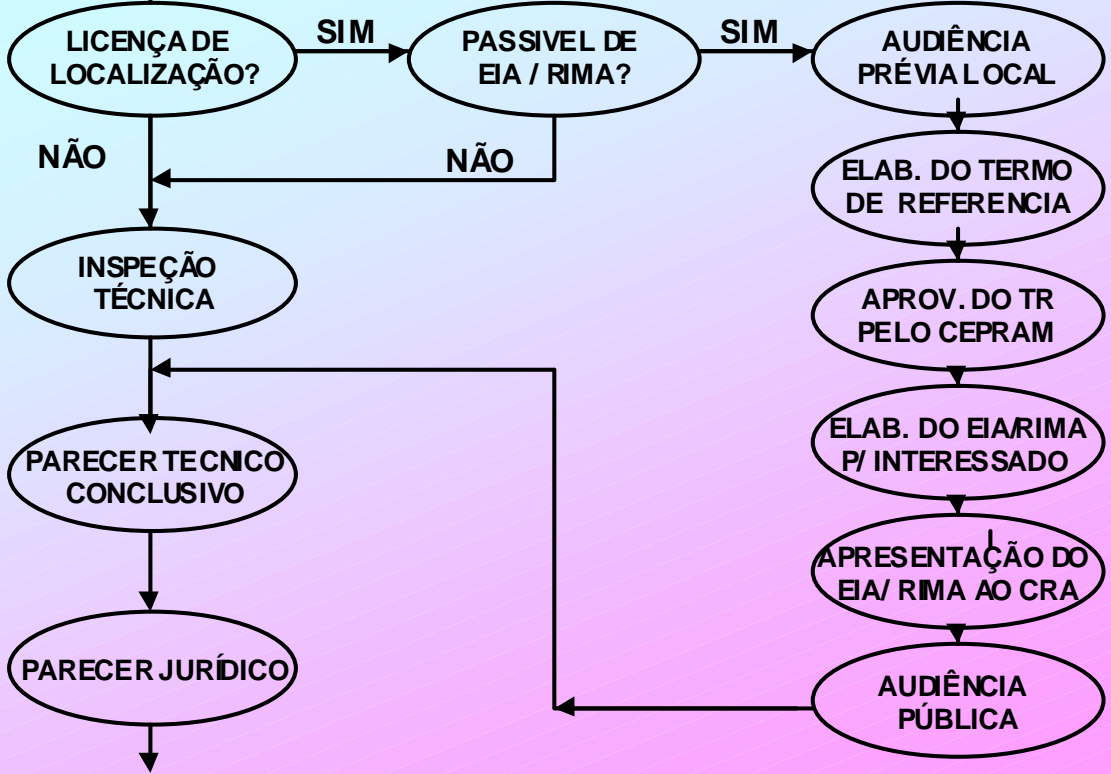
LICENÇA DE LOCALIZAÇÃO?

SIM

PASSIVEL DE EIA / RIMA?

SIM

AUDIÊNCIA PRÉVIA LOCAL

NÃO

NÃO

ELAB. DO TERMO DE REFERENCIA

INSPEÇÃO TÉCNICA

APROV. DO TR PELO CEPRAM

ELAB. DO EIA/RIMA P/ INTERESSADO

PARECER TECNICO CONCLUSIVO

APRESENTAÇÃO DO EIA/ RIMA AO CRA

PARECER JURÍDICO

AUDIÊNCIA PÚBLICA